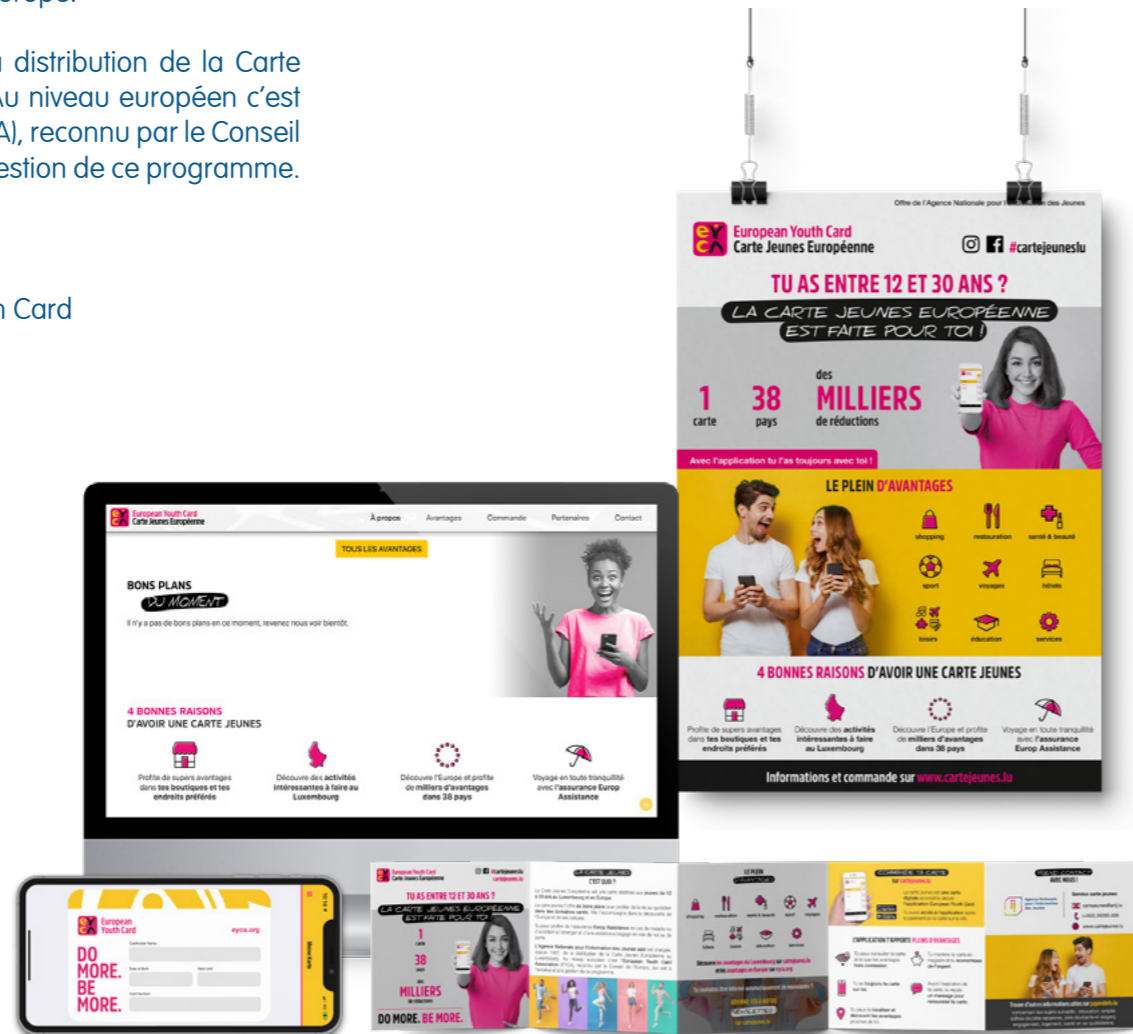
uropé.

a distribution de la Carte Au niveau européen c'est A), reconnu par le Conseil estion de ce programme.

h Card

Offre de l'Agence Nationale pour l'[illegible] des Jeunes

European Youth Card
Carte Jeunes Européenne

#cartejeuneslu

TU AS ENTRE 12 ET 30 ANS ?
LA CARTE JEUNES EUROPÉENNE EST FAITE POUR TOI !

1 carte
38 pays
des MILLIERS de réductions

Avec l'application tu l'as toujours avec toi !

LE PLEIN D'AVANTAGES

shopping
restauration
santé & beauté
sport
voyages
hôtels
loisirs
éducation
services

4 BONNES RAISONS D'AVOIR UNE CARTE JEUNES

Profite de supers avantages dans tes boutiques et tes endroits préférés
Découvre des activités intéressantes à faire au Luxembourg
Découvre l'Europe et profite de milliers d'avantages dans 38 pays
Voyage en toute tranquillité avec l'assurance Europ Assistance

Informations et commande sur www.cartejeunes.lu

European Youth Card
Carte Jeunes Européenne

À propos
Avantages
Commande
Partenaires
Contact

TOUS LES AVANTAGES

BONS PLANS
DU MOMENT
Il n'y a pas de bons plans en ce moment, revenez nous voir bientôt.

4 BONNES RAISONS
D'AVOIR UNE CARTE JEUNES

Profite de supers avantages dans tes boutiques et tes endroits préférés
Découvre des activités intéressantes à faire au Luxembourg
Découvre l'Europe et profite de milliers d'avantages dans 38 pays
Voyage en toute tranquillité avec l'assurance Europ Assistance

European Youth Card
eyca.org
DO MORE. BE MORE.

TU AS ENTRE 12 ET 30 ANS ?
LA CARTE JEUNES EUROPÉENNE EST FAITE POUR TOI !
1 carte
38 pays
MILLIERS
DO MORE. BE MORE.

LA CARTE JEUNES C'EST QUOI ?
LE PLEIN D'AVANTAGES
COMMANDE TA CARTE
L'APPLICATION T'APPORTE PLEINS D'AVANTAGES
RESTE EN CONTACT AVEC NOUS !